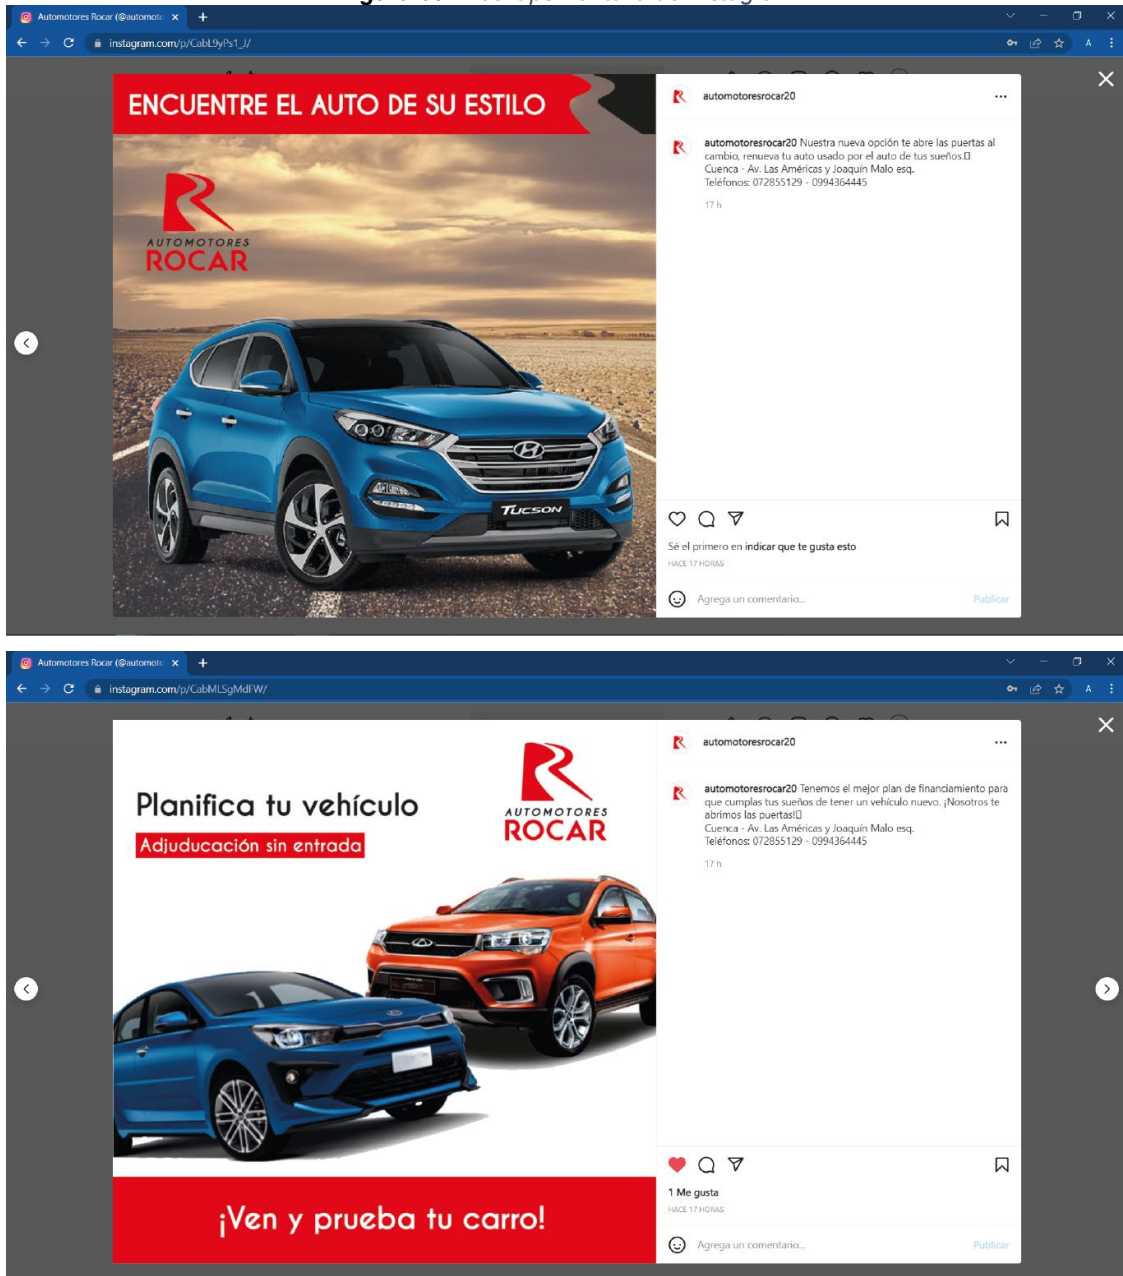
Automotores Rocar (@automoto
instagram.com/p/CabL9yPs1_J/

ENCUENTRE EL AUTO DE SU ESTILO

AUTOMOTORES
ROCAR

TUCSON

automotoresrocar20

automotoresrocar20 Nuestra nueva opción te abre las puertas al cambio, renueva tu auto usado por el auto de tus sueños.
Cuenca - Av. Las Américas y Joaquín Malo esq.
Teléfonos: 072855129 - 0994364445

17 h

Sé el primero en indicar que te gusta esto
HACE 17 HORAS

Agrega un comentario...
Publicar

Automotores Rocar (@automoto
instagram.com/p/CabMLSgMdFW/

Planifica tu vehículo
Adjuducación sin entrada

AUTOMOTORES
ROCAR

¡Ven y prueba tu carro!

automotoresrocar20

automotoresrocar20 Tenemos el mejor plan de financiamiento para que cumplas tus sueños de tener un vehículo nuevo. ¡Nosotros te abrimos las puertas!
Cuenca - Av. Las Américas y Joaquín Malo esq.
Teléfonos: 072855129 - 0994364445

17 h

1 Me gusta
HACE 17 HORAS

Agrega un comentario...
Publicar